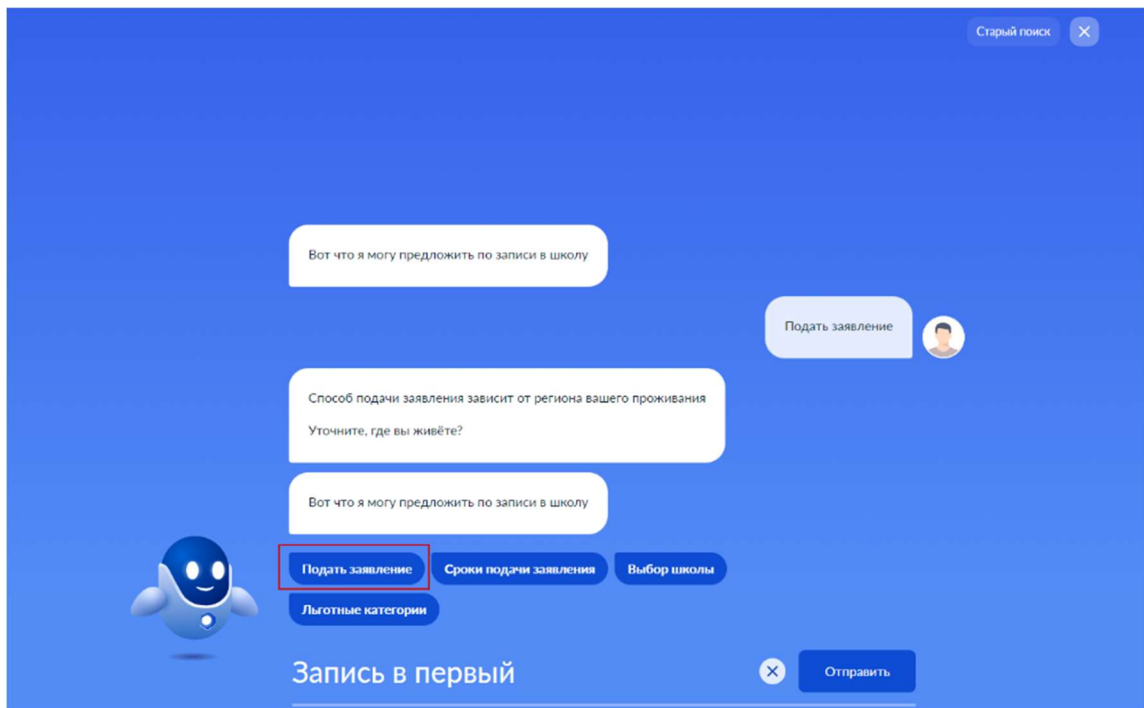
Старый поиск

Вот что я могу предложить по записи в школу

Подать заявление

Способ подачи заявления зависит от региона вашего проживания

Уточните, где вы живёте?

Вот что я могу предложить по записи в школу

Подать заявление

Сроки подачи заявления

Выбор школы

Льготные категории

Запись в первый

Отправить